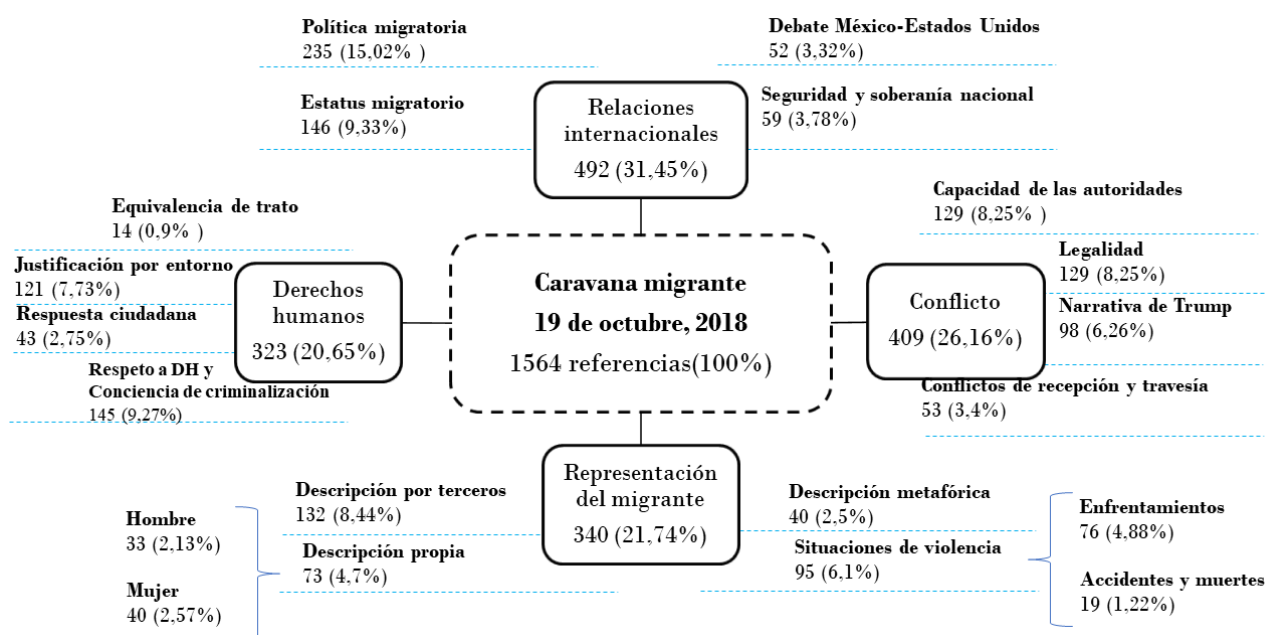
Política migratoria
235 (15,02% )

Debate México-Estados Unidos
52 (3,32%)

Estatus migratorio
146 (9,33%)

Relaciones internacionales
492 (31,45%)

Seguridad y soberanía nacional
59 (3,78%)

Equivalencia de trato
14 (0,9% )

Capacidad de las autoridades
129 (8,25% )

Justificación por entorno
121 (7,73%)

Legalidad
129 (8,25%)

Respuesta ciudadana
43 (2,75%)

Derechos humanos
323 (20,65%)

Caravana migrante
19 de octubre, 2018
1564 referencias(100%)

Conflicto
409 (26,16%)

Narrativa de Trump
98 (6,26%)

Respeto a DH y Conciencia de criminalización
145 (9,27%)

Conflictos de recepción y travesía
53 (3,4%)

Descripción por terceros
132 (8,44%)

Representación del migrante
340 (21,74%)

Descripción metafórica
40 (2,5%)

Enfrentamientos
76 (4,88%)

Hombre
33 (2,13%)

Descripción propia
73 (4,7%)

Situaciones de violencia
95 (6,1%)

Mujer
40 (2,57%)

Accidentes y muertes
19 (1,22%)